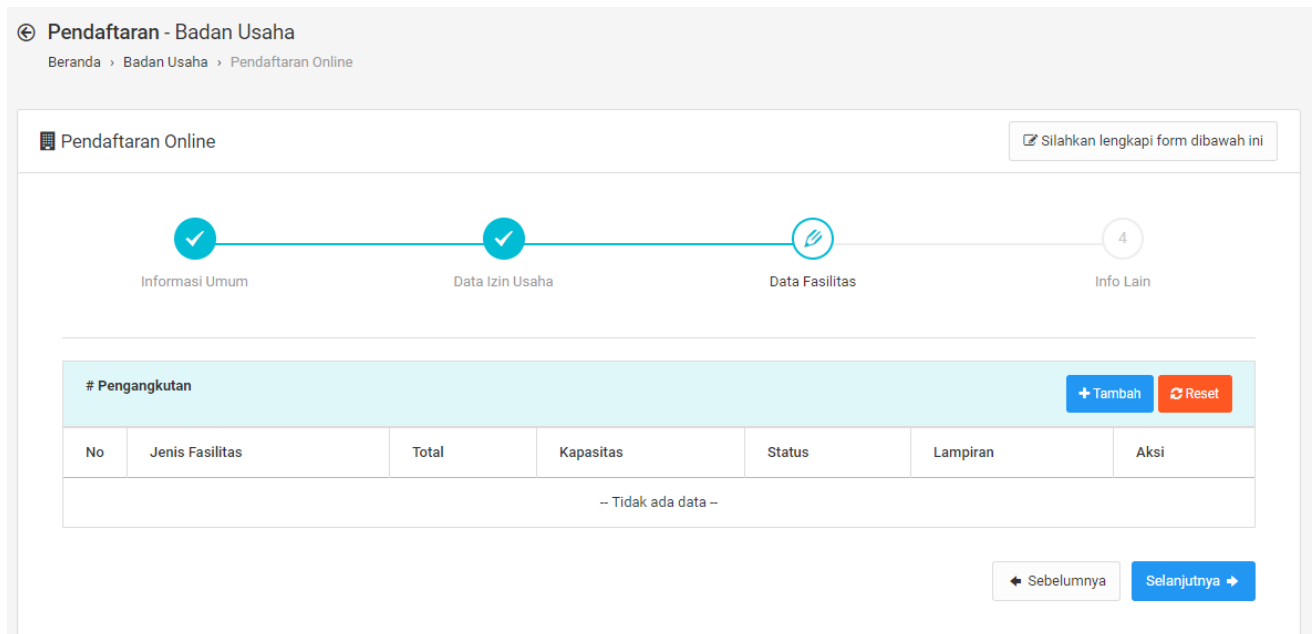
Pendaftaran - Badan Usaha

Beranda › Badan Usaha › Pendaftaran Online

Pendaftaran Online

Silahkan lengkapi form dibawah ini

Informasi Umum

Data Izin Usaha

Data Fasilitas

4

Info Lain

# Pengangkutan

Tambah

Reset

| No | Jenis Fasilitas | Total | Kapasitas | Status | Lampiran | Aksi |
|---|---|---|---|---|---|---|
| -- Tidak ada data -- | | | | | | |

Sebelumnya

Selanjutnya